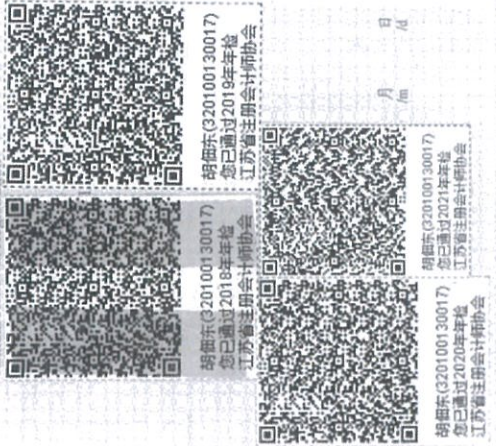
胡留东(320100130017)
您已通过2019年年检
江苏省注册会计师协会

胡留东(320100130017)
您已通过2018年年检
江苏省注册会计师协会

胡留东(320100130017)
您已通过2021年年检
江苏省注册会计师协会

胡留东(320100130017)
您已通过2020年年检
江苏省注册会计师协会

月
m

日
d